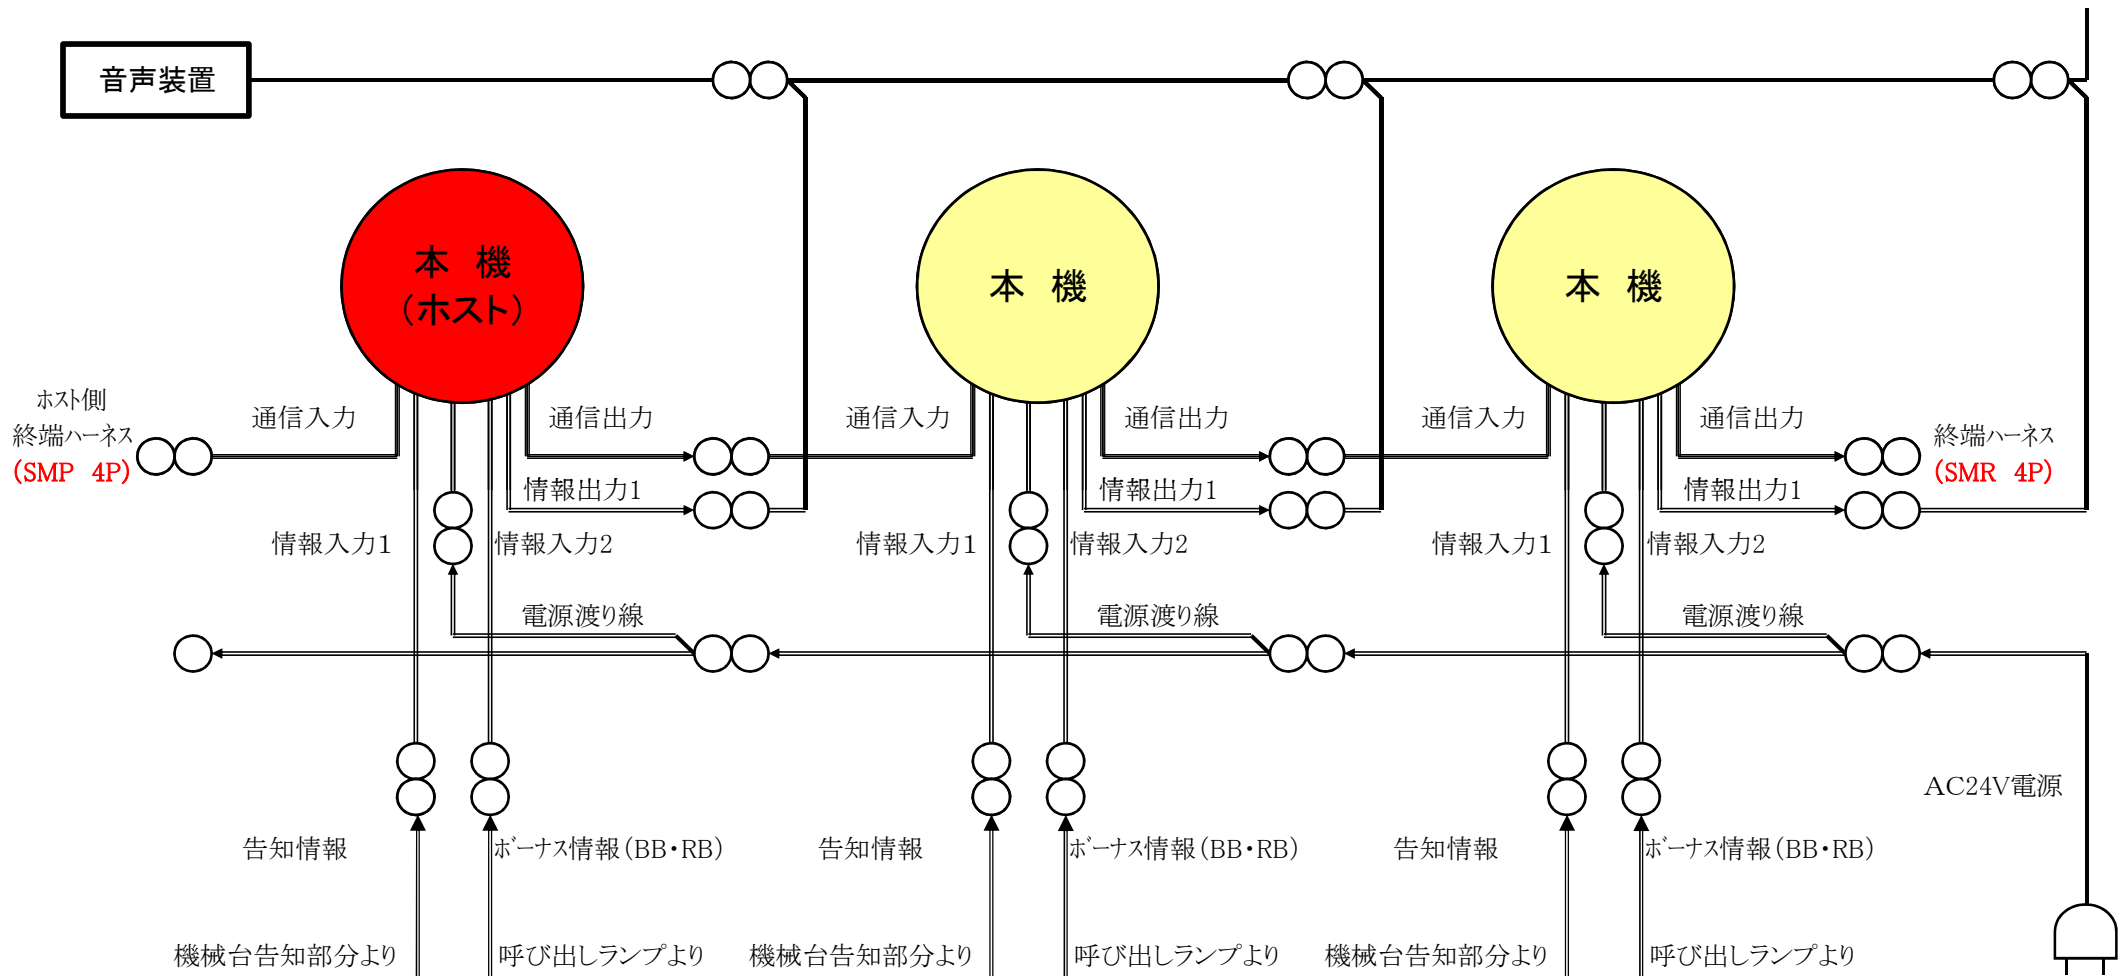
音声装置

本　機
（ホスト）

本　機

本　機

ホスト側
終端ハーネス
（SMP　4P）

通信入力
通信出力
情報出力1
情報入力1
情報入力2
電源渡り線

通信入力
通信出力
情報出力1
情報入力1
情報入力2
電源渡り線

通信入力
通信出力
情報出力1
情報入力1
情報入力2
電源渡り線

終端ハーネス
（SMR　4P）

AC24V電源

告知情報
ボーナス情報（BB・RB）
告知情報
ボーナス情報（BB・RB）
告知情報
ボーナス情報（BB・RB）

機械台告知部分より
呼び出しランプより
機械台告知部分より
呼び出しランプより
機械台告知部分より
呼び出しランプより